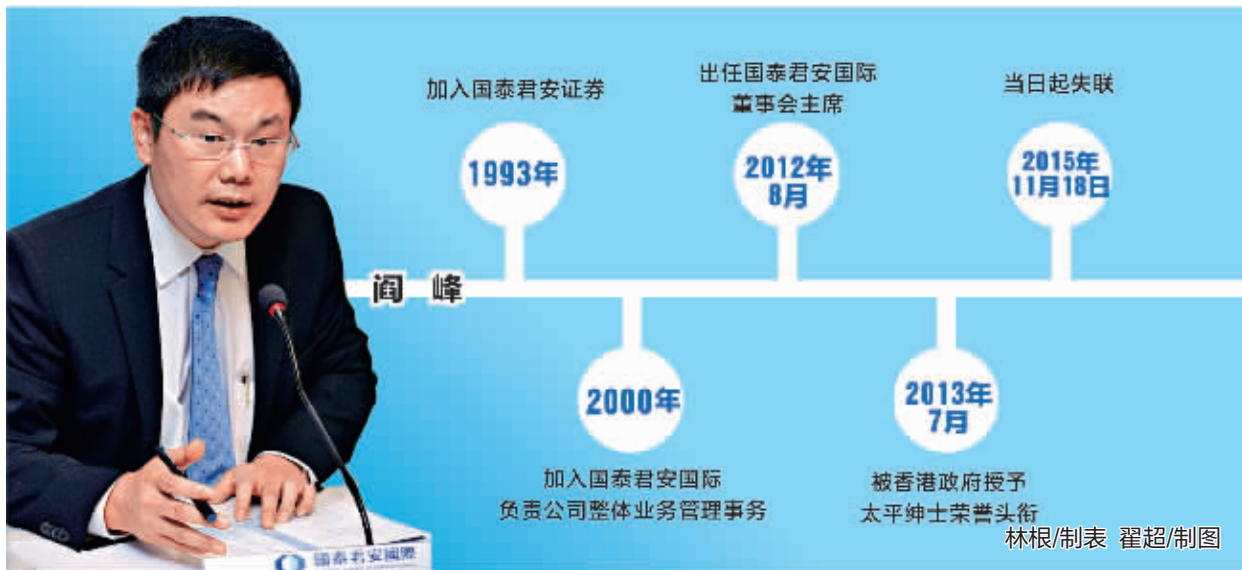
阎 峰

1993年
加入国泰君安证券

2000年
加入国泰君安国际
负责公司整体业务管理事务

2012年8月
出任国泰君安国际
董事会主席

2013年7月
被香港政府授予
太平绅士荣誉头衔

2015年11月18日
当日起失联

国泰君安国際

林根/制表 翟超/制图